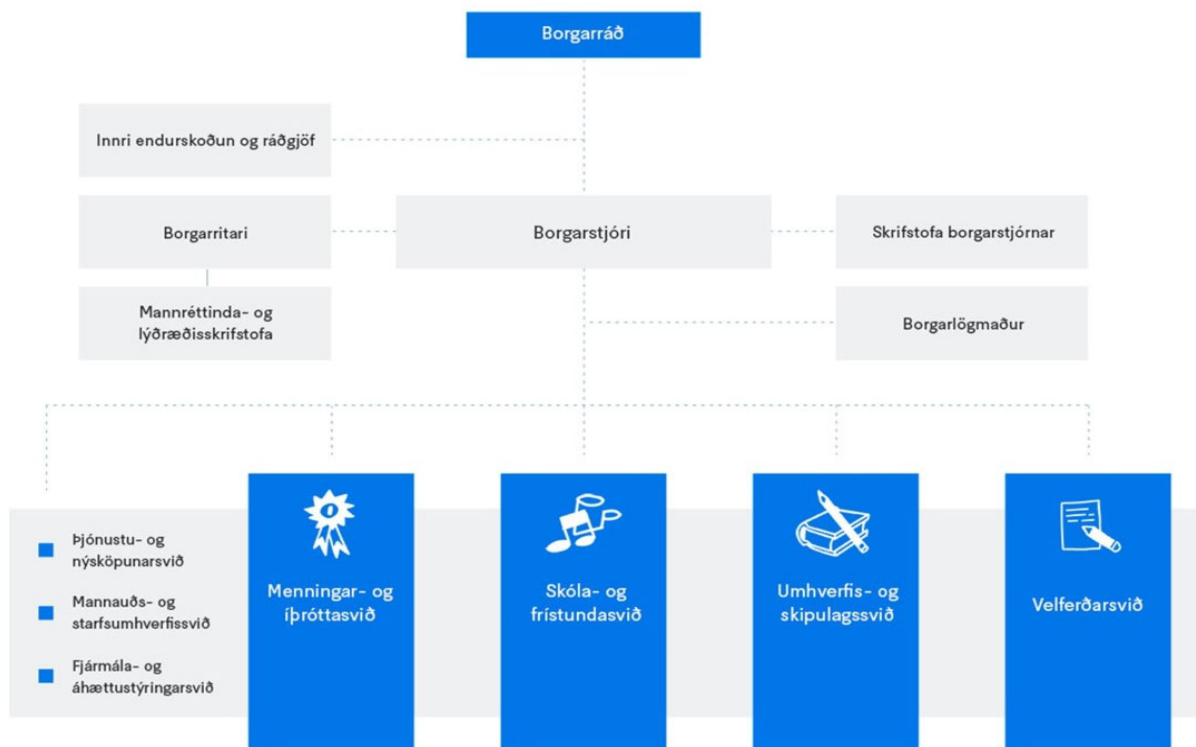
Borgarráð

Innri endurskoðun og ráðgjöf

Borgarritari

Borgarstjóri

Skrifstofa borgarstjórnar

Mannréttinda- og lýðræðisskrifstofa

Borgarlögmaður

Þjónustu- og nýsköpunarsvið

Mannauðs- og starfsumhverfissvið

Fjármála- og áhættustýringarsvið

Menningar- og íþróttasvið

Skóla- og frístundasvið

Umhverfis- og skipulagssvið

Velferðarsvið